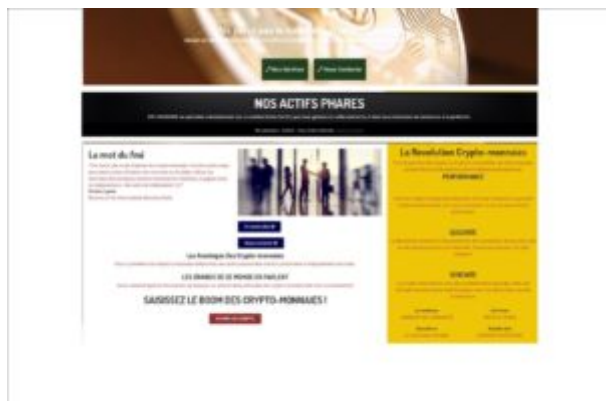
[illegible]

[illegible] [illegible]

NOS ACTIFS PHARES

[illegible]

Le mot du fnd

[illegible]

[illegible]

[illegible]

Les Avantages Des Crypto-monnaies

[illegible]

LES GRANDS DE CE MONDE EN PARLENT

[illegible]

SAISISSEZ LE BOOM DES CRYPTO-MONNAIES !

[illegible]

La Révolution Crypto-monnaies

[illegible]

PERFORMANCE

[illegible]

SECURITE

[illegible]

RENTABILITE

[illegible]